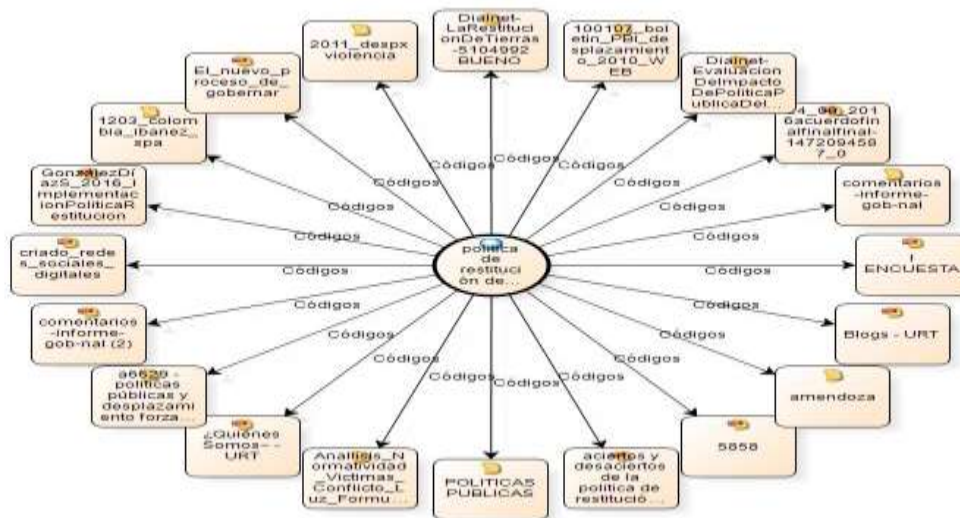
politica de restituci ón de...

Dialnet-LaRestitucionDeTierras-5104992 BUENO

100107_boletin_PPI_desplazamiento_2010_WEB

Dialnet-EvaluacionDelImpactoDePoliticaPublicaDel...

4_de_2016acuerdofinalfinalfinal-1472094587_0

comentarios-informe-gob-nal

I ENCUESTA

Blogs - URT

amendoza

5858

aciertos y desaciertos de la politica de restitució...

POLITICAS PUBLICAS

Analisis_NormatividadVictimasConflicto_Luz_Formu...

¿Quienes Somos-- URT

a6629 - politicas públicas y desplazamiento forza...

comentarios-informe-gob-nal (2)

criado_redes_sociales_digitales

GonzalezDíazS_2016_ImplementacionPoliticaRestitucion

1203_colombia_ibanez_spa

El_nuevo_proceso_de_gobernar

2011_despx violencia

Códigos
Códigos
Códigos
Códigos
Códigos
Códigos
Códigos
Códigos
Códigos
Códigos
Códigos
Códigos
Códigos
Códigos
Códigos
Códigos
Códigos
Códigos
Códigos
Códigos